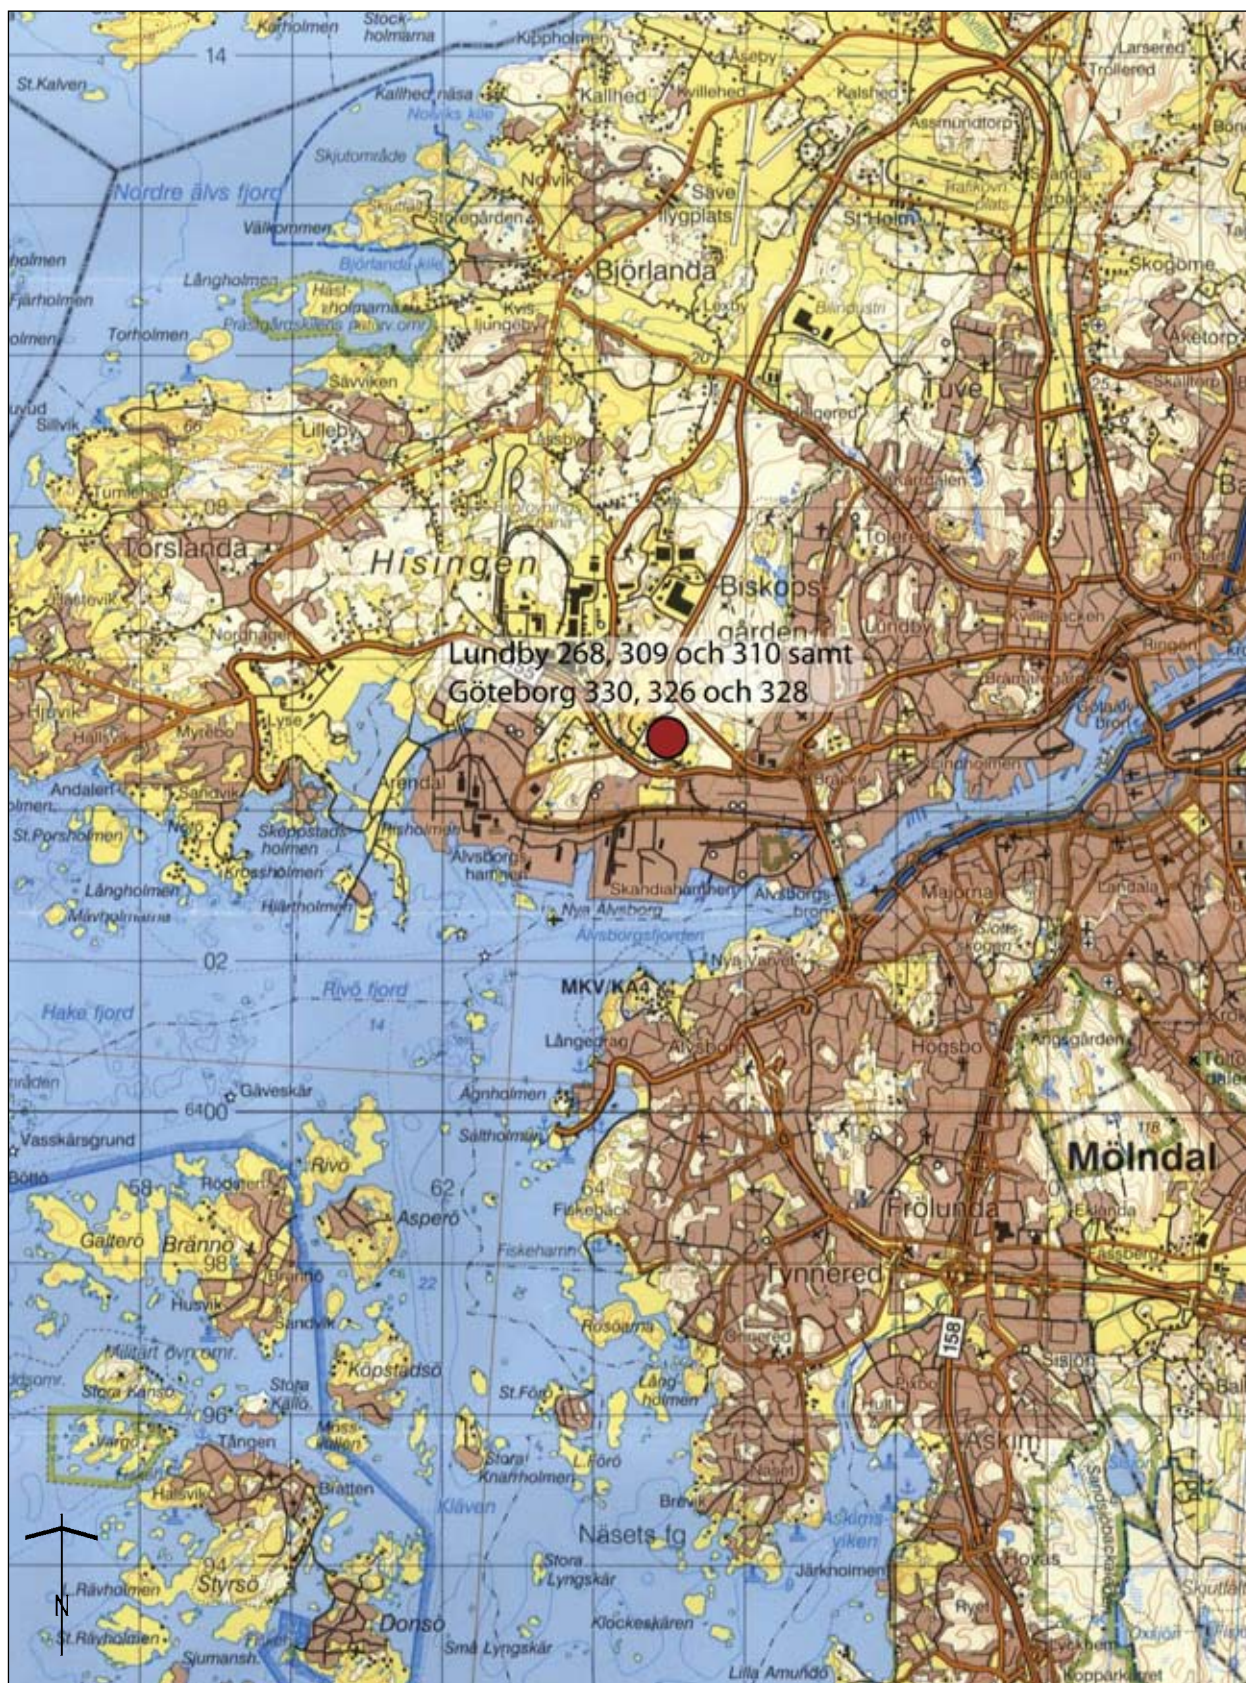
Lundby 268, 309 och 310 samt
Göteborg 330, 326 och 328

Karholmen
Stock holmarna
Kippholmen
Åseby
Larsered
Trollered
14
St.Kalven
Kallhed näsa
Kallhed
Kvillehed
Kålshed
Assmundtorp
Nolviks kile
Skjutområde
Nordre älvs fjord
Nolvik
Säve
Välkommen
Stegegården
flygplats
St Holm
Skogome
Björlanda kile
Björlanda
holmen
Långholmen
Häst-holmarna
Fjärholmen
Prästgårdskilens naturv.omr.
Kvis
ljungeby
Lexby
Torholmen
Åketorp
Sävviken
Tuve
Skälltorp
25
Sillvik
Lilleby
Lassby
Hagered
Kärrdalen
Tumlehed
08
Torslanda
Hisingen
Tolered
Biskops
gården
Lundby
Kvillebäcken
Ringön
Nordhagen
Brämaregården
Götaälvbron
Hjuvik
Halls
Myrebo
Lyse
Arendal
Eriksberg
Sannegården
Andalen
Sandvik
Nol
St.Porsholmen
Skeppstads-holmen
Risholmen
Älvsborgs hamnen
Skandiahamnen
Älvsborgsbron
Majorna
Långholmen
Krossholmen
Mävholmarna
Hjärtholmen
Nya Älvsborg
Älvsborgsfjorden
Slottsskogen
Landala
02
Nya Varvet
Rivö fjord
Hake fjord
MKV/KA4
14
Långedrag
Älvsborg
Högsbo
Ängsgården
Gäveskär
6400
Agnholmen
Saltholmen
Vasskärsgrund
Möndal
Bötö
58
Rödsten
Rivö
62
Asperö
Fiskebäck
Frölunda
Galterö
Brännö
98
Fiskehamn
Tynnered
Eklanda
Fässberg
Husvik
Brännö
Sandvik
22
Rösarna
Grimmered
158
Militärt övn.omr.
Köpstadsö
Stora Känsö
Stora Kalvö
St.Förö
Lång-holmen
Sisjön
96
Vargö
Tången
Mass-holmen
Stora Knarrholmen
L.Förö
Askim
Hallsvik
Brattten
Klåven
Brevik
Askims-viken
Näsets fg
Stora Lyngskär
Järkholmen
Hovås
94
Rävholmen
Styrsö
N
St.Rävholmen
Donsö
Klockeskären
Små Lyngskär
Ryet
Sjumansh.
Lilla Amundö
Oxsjön
Skintebo
Kopparåtet